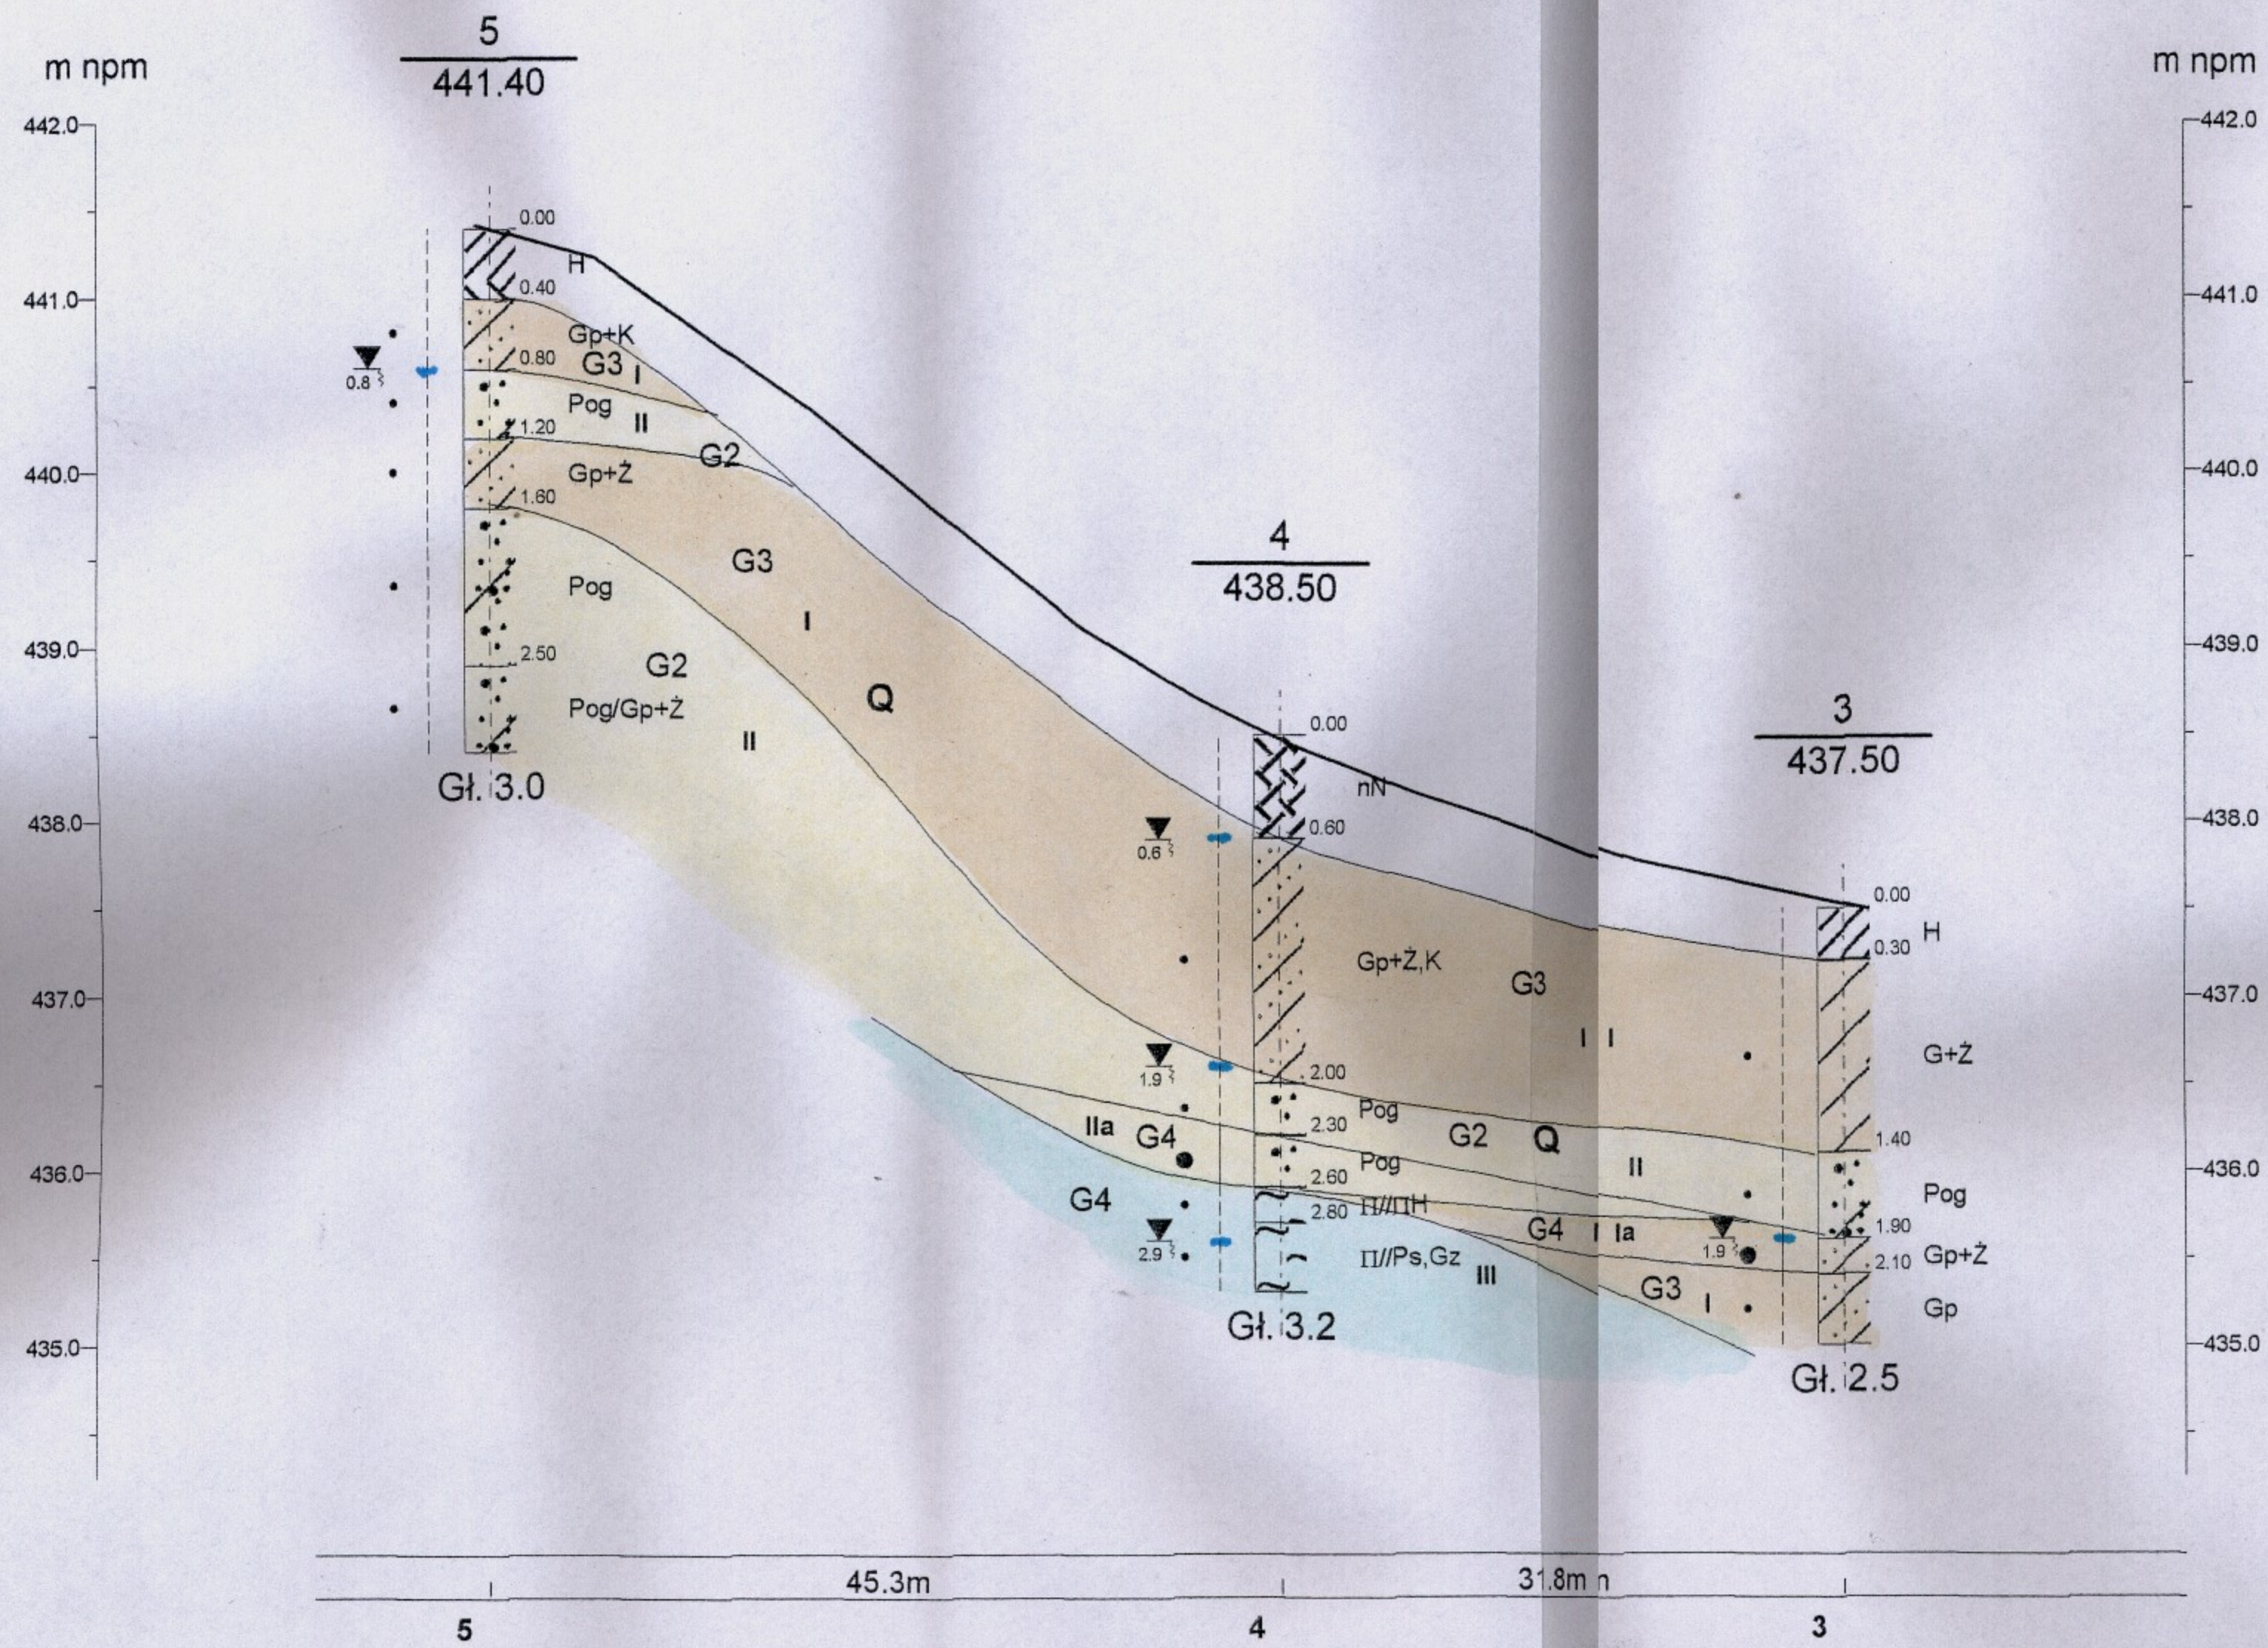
m npm

m npm

5
441.40

442.0
441.0
440.0
439.0
438.0
437.0
436.0
435.0

442.0
441.0
440.0
439.0
438.0
437.0
436.0
435.0

0.00
H
0.40
Gp+K
0.8
0.80 G3 I
Pog II
1.20 G2
Gp+Ż
1.60
G3
Pog
I
2.50 G2
Pog/Gp+Ż
Q
II
Gł. 3.0

4
438.50

0.00
nN
0.6
0.60
Gp+Ż,K G3
I I
1.9
2.00
Pog
2.30 G2 Q
IIa G4
Pog
2.60 II
G4
2.80 Π//ΠH
G4 I Ia
2.9
Π//Ps,Gz III
G3 I
Gł. 3.2

3
437.50

0.00
H
0.30
G+Ż
1.40
Pog
1.90
1.9
2.10 Gp+Ż
Gp
Gł. 2.5

45.3m
31.8m
5
4
3